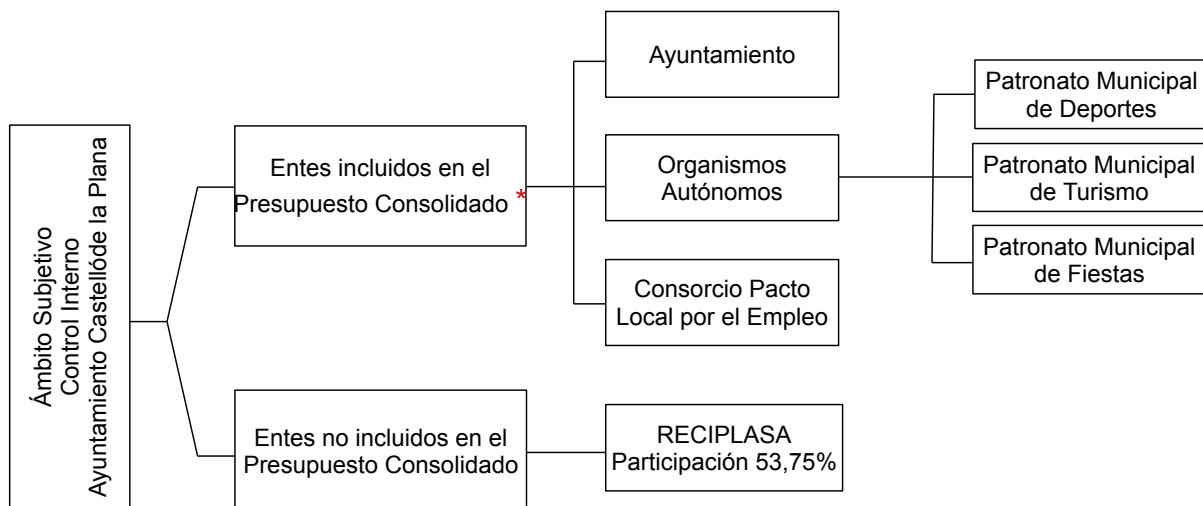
Ámbito Subjetivo
Control Interno
Ayuntamiento Castellóde la Plana

Entes incluidos en el Presupuesto Consolidado *

Ayuntamiento

Organismos Autónomos

Patronato Municipal de Deportes

Patronato Municipal de Turismo

Patronato Municipal de Fiestas

Consorcio Pacto Local por el Empleo

Entes no incluidos en el Presupuesto Consolidado

RECIPLASA Participación 53,75%